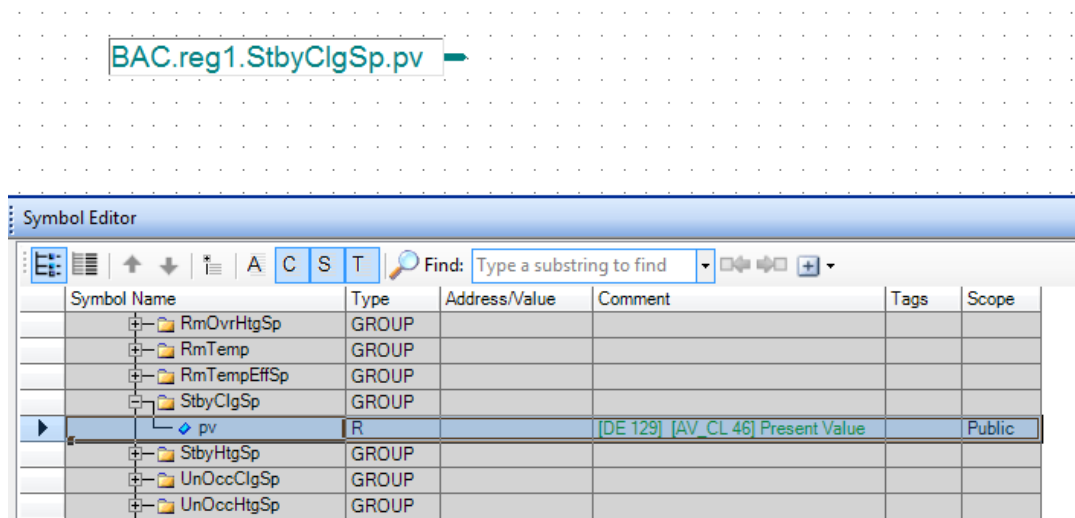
BAC.reg1.StbyClgSp.pv

Symbol Editor

A C S T Find: Type a substring to find

| Symbol Name | Type | Address/Value | Comment | Tags | Scope |
|---|---|---|---|---|---|
| RmOvrHtgSp | GROUP | | | | |
| RmTemp | GROUP | | | | |
| RmTempEffSp | GROUP | | | | |
| StbyClgSp | GROUP | | | | |
| pv | R | | [DE 129] [AV_CL 46] Present Value | | Public |
| StbyHtgSp | GROUP | | | | |
| UnOccClgSp | GROUP | | | | |
| UnOccHtgSp | GROUP | | | | |